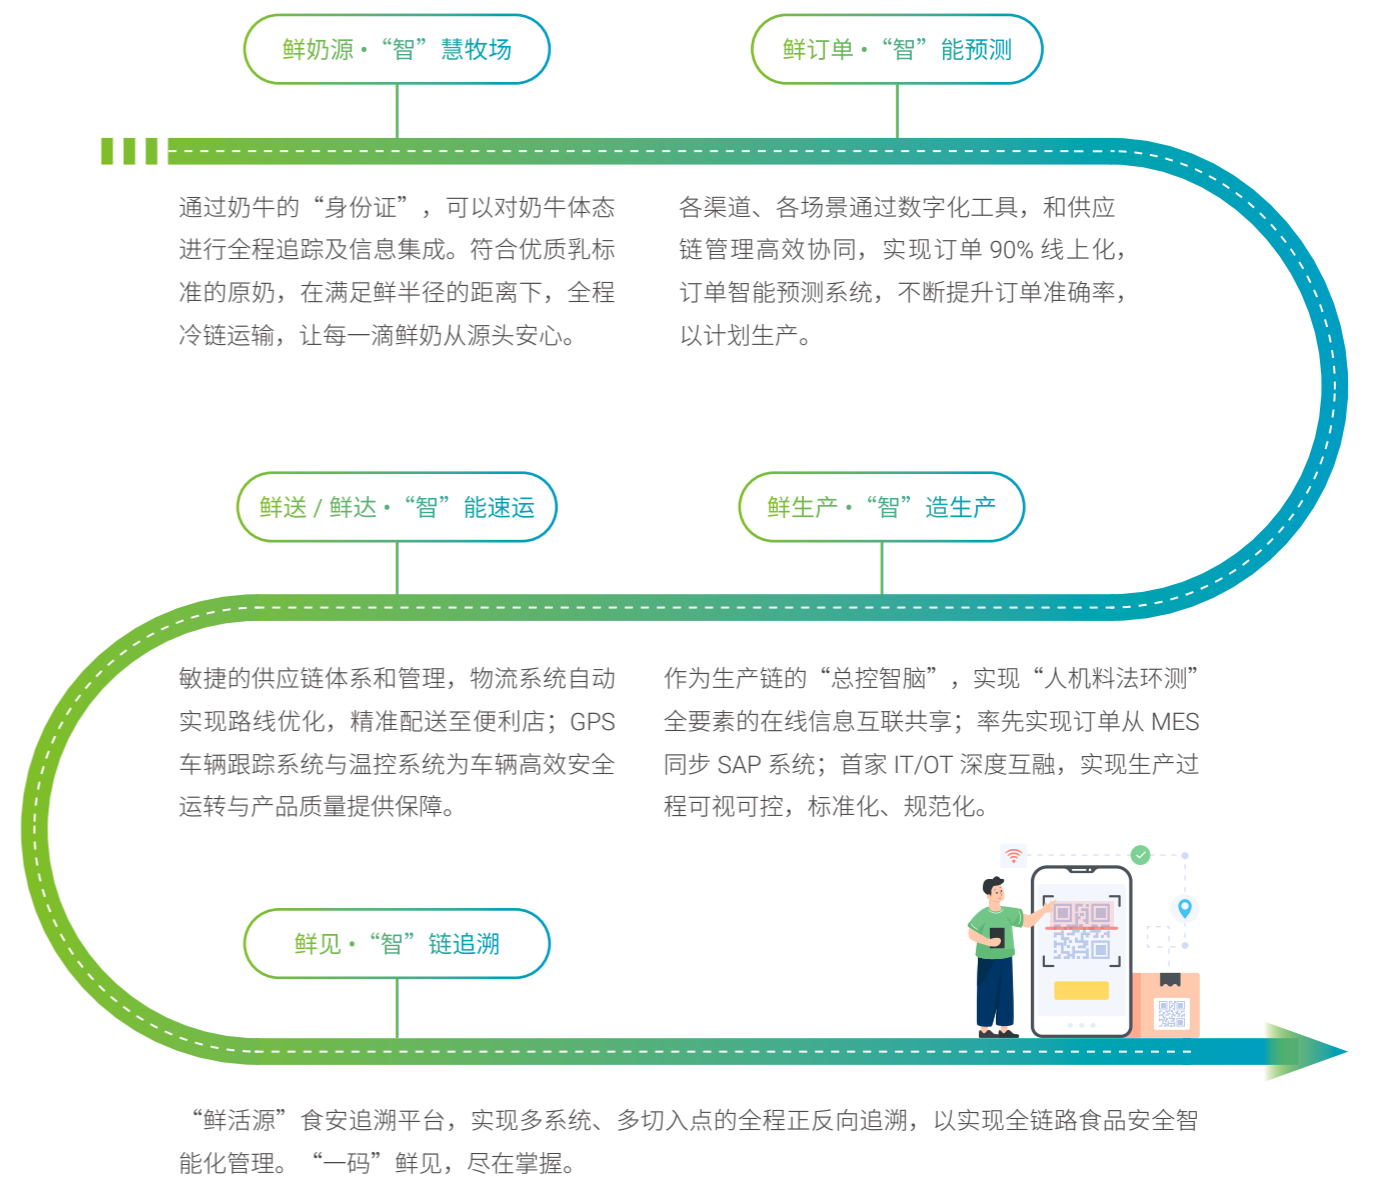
鲜奶源·“智”慧牧场

鲜订单·“智”能预测

通过奶牛的“身份证”，可以对奶牛体态进行全程追踪及信息集成。符合优质乳标准的原奶，在满足鲜半径的距离下，全程冷链运输，让每一滴鲜奶从源头安心。

各渠道、各场景通过数字化工具，和供应链管理高效协同，实现订单 90% 线上化，订单智能预测系统，不断提升订单准确率，以计划生产。

鲜送 / 鲜达·“智”能速运

鲜生产·“智”造生产

敏捷的供应链体系和管理，物流系统自动实现路线优化，精准配送至便利店；GPS 车辆跟踪系统与温控系统为车辆高效安全运转与产品质量提供保障。

作为生产链的“总控智脑”，实现“人机料法环测”全要素的在线信息互联共享；率先实现订单从 MES 同步 SAP 系统；首家 IT/OT 深度互融，实现生产过程可视可控，标准化、规范化。

鲜见·“智”链追溯

“鲜活源”食安追溯平台，实现多系统、多切入点的全程正反向追溯，以实现全链路食品安全智能化管理。“一码”鲜见，尽在掌握。